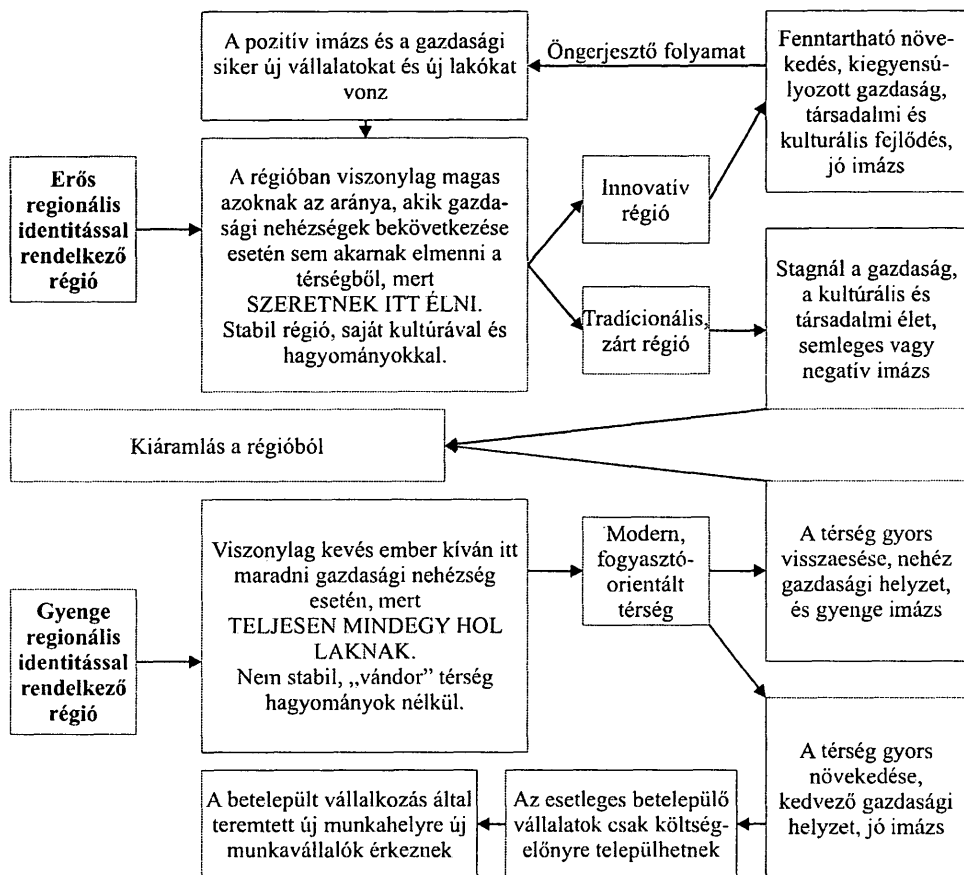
A pozitív imázs és a gazdasági siker új vállalatokat és új lakókat vonz

Öngerjesztő folyamat

Fenntartható növekedés, kiegyensúlyozott gazdaság, társadalmi és kulturális fejlődés, jó imázs

Erős regionális identitással rendelkező régió

A régióban viszonylag magas azoknak az aránya, akik gazdasági nehézségek bekövetkezése esetén sem akarnak elmenni a térségből, mert SZERETNEK ITT ÉLNI. Stabil régió, saját kultúrával és hagyományokkal.

Innovatív régió

Tradícionális, zárt régió

Stagnál a gazdaság, a kultúrális és társadalmi élet, semleges vagy negatív imázs

Kiáramlás a régióból

Gyenge regionális identitással rendelkező régió

Viszonylag kevés ember kíván itt maradni gazdasági nehézség esetén, mert TELJESEN MINDEGY HOL LAKNAK. Nem stabil, „vándor" térség hagyományok nélkül.

Modern, fogyasztó-orientált térség

A térség gyors visszaesése, nehéz gazdasági helyzet, és gyenge imázs

A térség gyors növekedése, kedvező gazdasági helyzet, jó imázs

Az esetleges betelepülő vállalatok csak költségelőnyre települhetnek

A betelepült vállalkozás által teremtett új munkahelyre új munkavállalók érkeznek